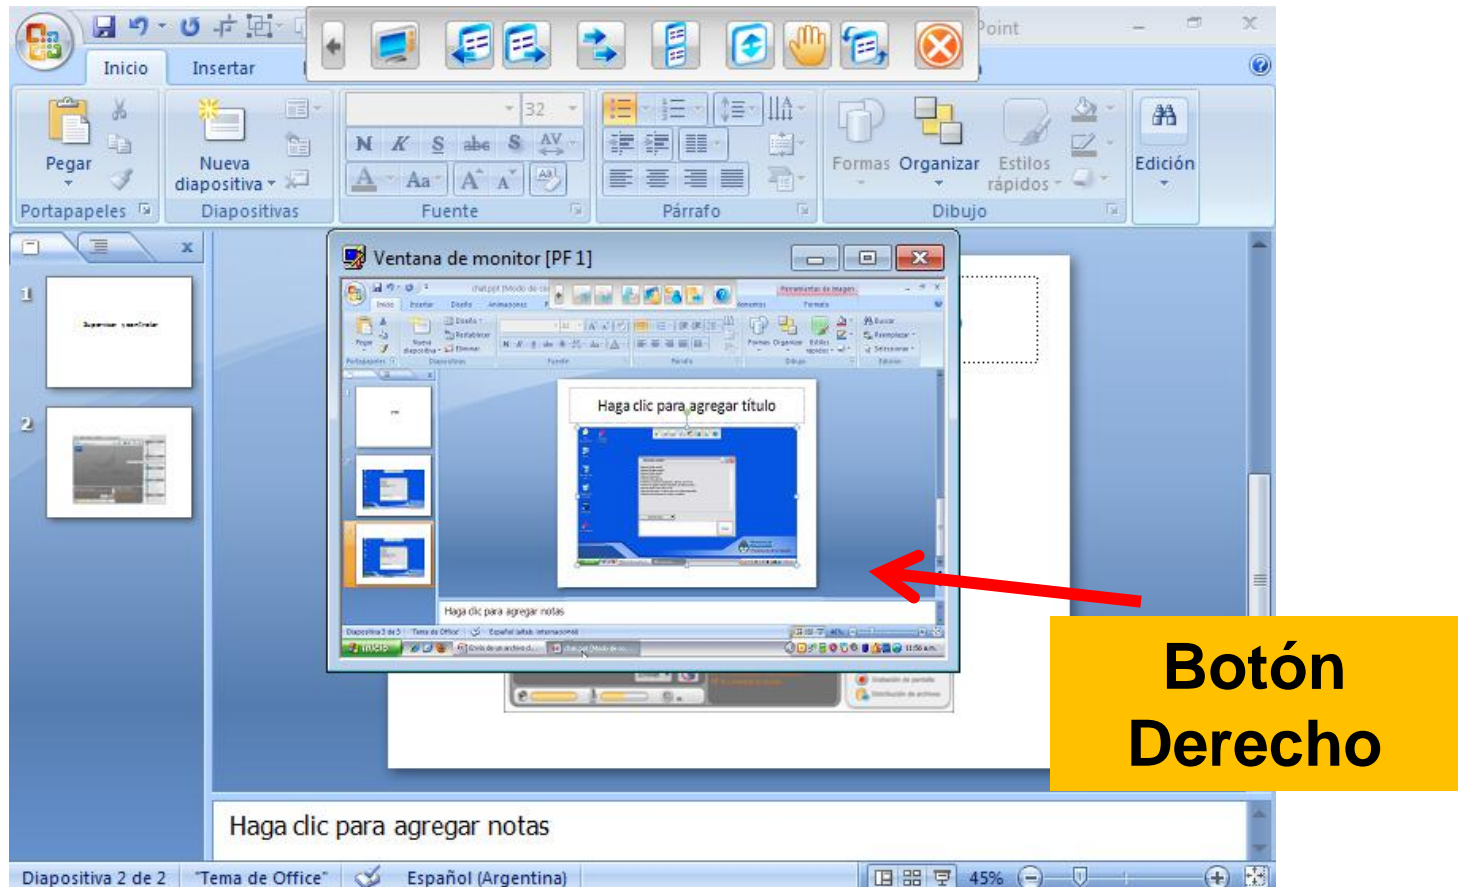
Point

Inicio
Insertar

Pegar
Nueva diapositiva
Portapapeles
Diapositivas
32
N K S abc S AV
Fuente
Párrafo
Formas
Organizar
Estilos rápidos
Dibujo
Edición

1
2

Ventana de monitor [PF 1]

Haga clic para agregar título

Haga clic para agregar notas

Botón Derecho

Haga clic para agregar notas

Diapositiva 2 de 2
"Tema de Office"
Español (Argentina)
45%